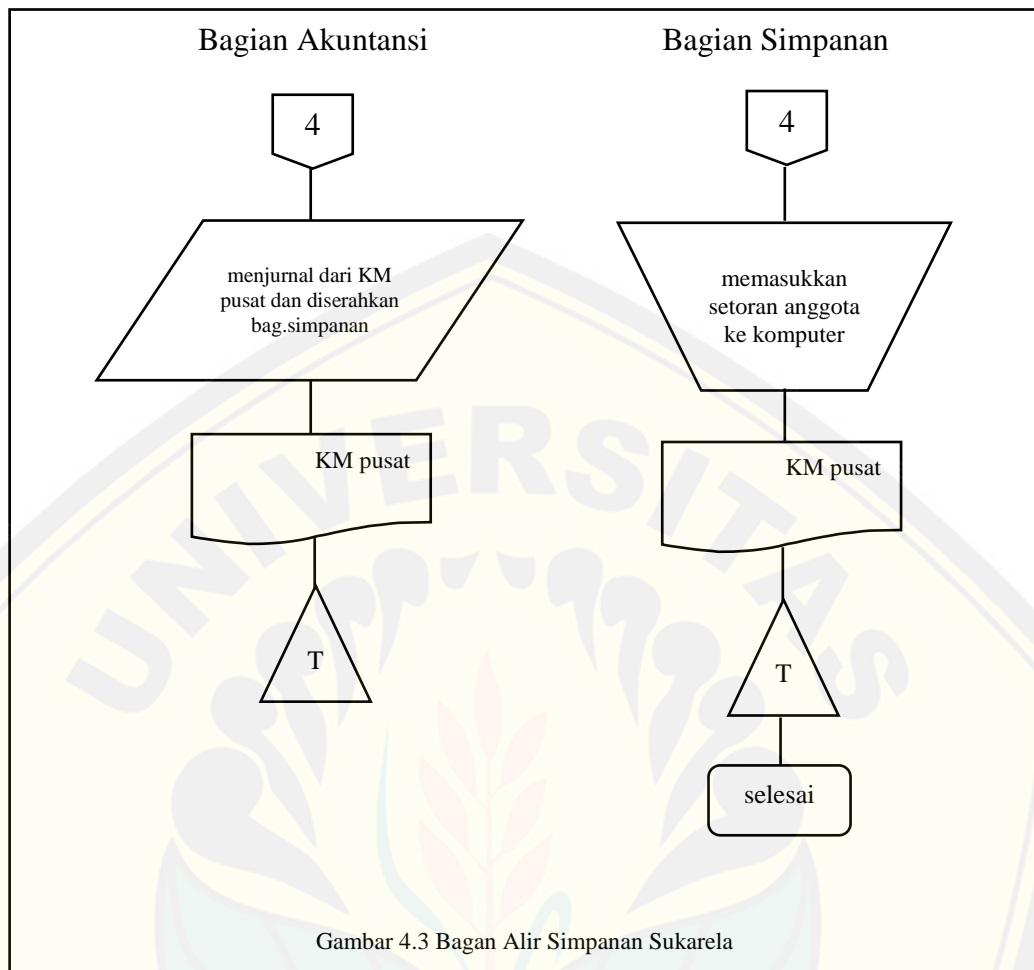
Bagian Akuntansi

Bagian Simpanan

4

menjurnal dari KM pusat dan diserahkan bag.simpanan

KM pusat

T

4

memasukkan setoran anggota ke komputer

KM pusat

T

selesai

Gambar 4.3 Bagan Alir Simpanan Sukarela